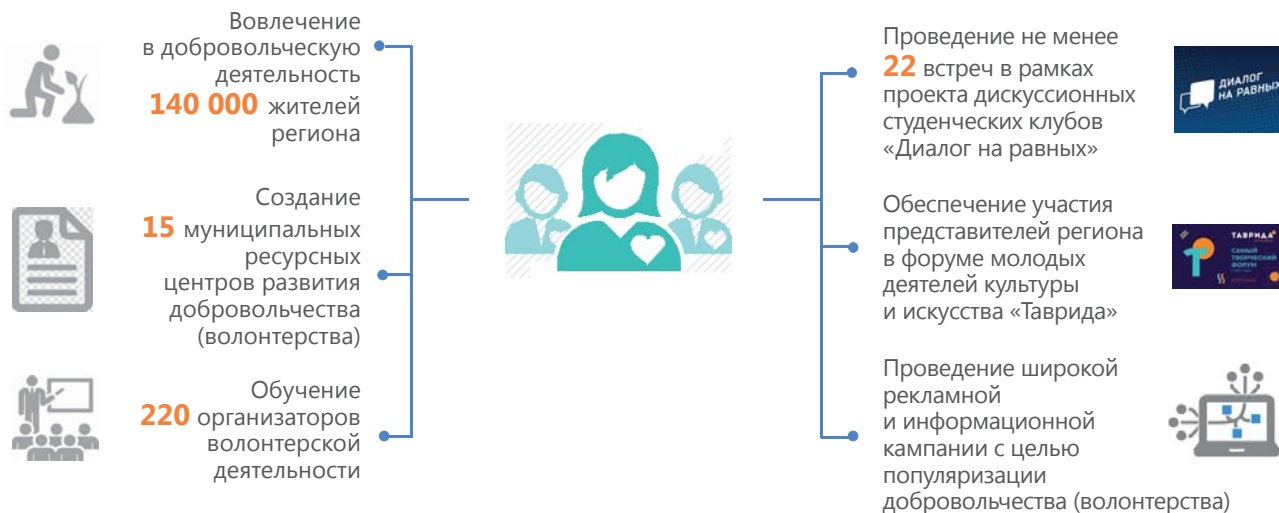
Вовлечение в добровольческую деятельность **140 000** жителей региона

Создание **15** муниципальных ресурсных центров развития добровольчества (волонтерства)

Обучение **220** организаторов волонтерской деятельности

Проведение не менее **22** встреч в рамках проекта дискуссионных студенческих клубов «Диалог на равных»

ДИАЛОГ НА РАВНЫХ

Обеспечение участия представителей региона в форуме молодых деятелей культуры и искусства «Таврида»

ТАВРИДА САМЫЙ ТВОРЧЕСКИЙ ФОРУМ

Проведение широкой рекламной и информационной кампании с целью популяризации добровольчества (волонтерства)